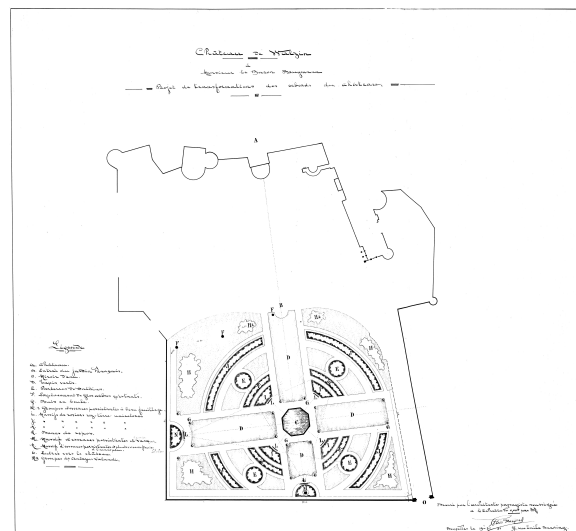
Château de Walzin

à

Monsieur le Baron Brugmann

Projet de transformations des abords du château

A

F

B

I

E R

B

P

B

H

D

K

K

H

H

D

D

D

C

D

H

K

K

H

D

G

O

Légende

A. Château.
B. Entrée du jardin français.
C. Rosaire. Puits.
D. Tapis verts.
E. Parterres de Mosaïques.
F. Emplacement de Groseilliers gris.
G. Buis en Boules.
H. Groupes d'arbres persistants à feuillage
I. Massifs de rosiers en terre.
J.
K. Massifs d'arbustes persistants.
L.
M.
N. Entrée vers le château.
O.

Dessiné par l'architecte paysagiste soussigné
à Bruxelles le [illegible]

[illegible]
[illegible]